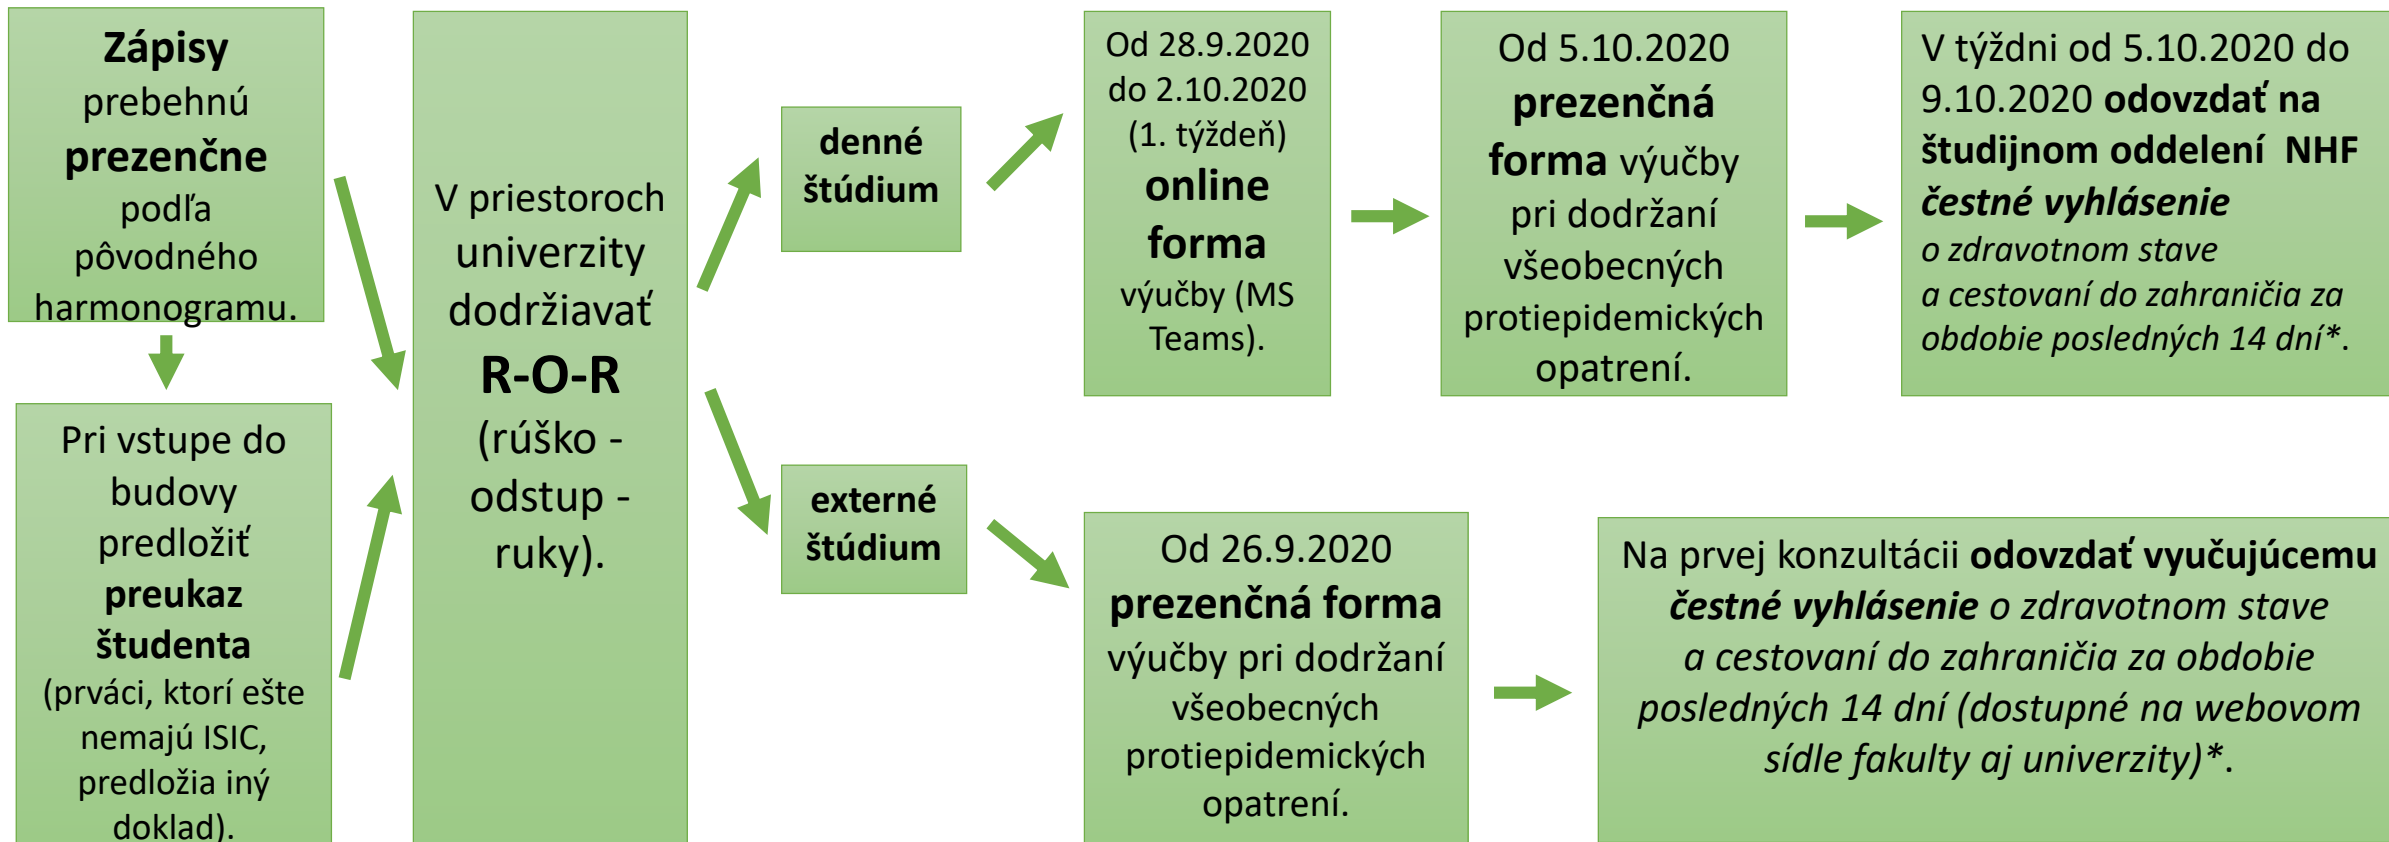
**Zápisy** prebehnú **prezenčne** podľa pôvodného harmonogramu.

Pri vstupe do budovy predložiť **preukaz študenta** (prváci, ktorí ešte nemajú ISIC, predložia iný doklad).

V priestoroch univerzity dodržiavať **R-O-R** (rúško - odstup - ruky).

**denné štúdium**

Od 28.9.2020 do 2.10.2020 (1. týždeň) **online forma** výučby (MS Teams).

Od 5.10.2020 **prezenčná forma** výučby pri dodržaní všeobecných protiepidemických opatrení.

V týždni od 5.10.2020 do 9.10.2020 **odovzdať na študijnom oddelení NHF** ***čestné vyhlásenie*** *o zdravotnom stave a cestovaní do zahraničia za obdobie posledných 14 dní\**.

**externé štúdium**

Od 26.9.2020 **prezenčná forma** výučby pri dodržaní všeobecných protiepidemických opatrení.

Na prvej konzultácii **odovzdať vyučujúcemu** ***čestné vyhlásenie*** *o zdravotnom stave a cestovaní do zahraničia za obdobie posledných 14 dní (dostupné na webovom sídle fakulty aj univerzity)\**.